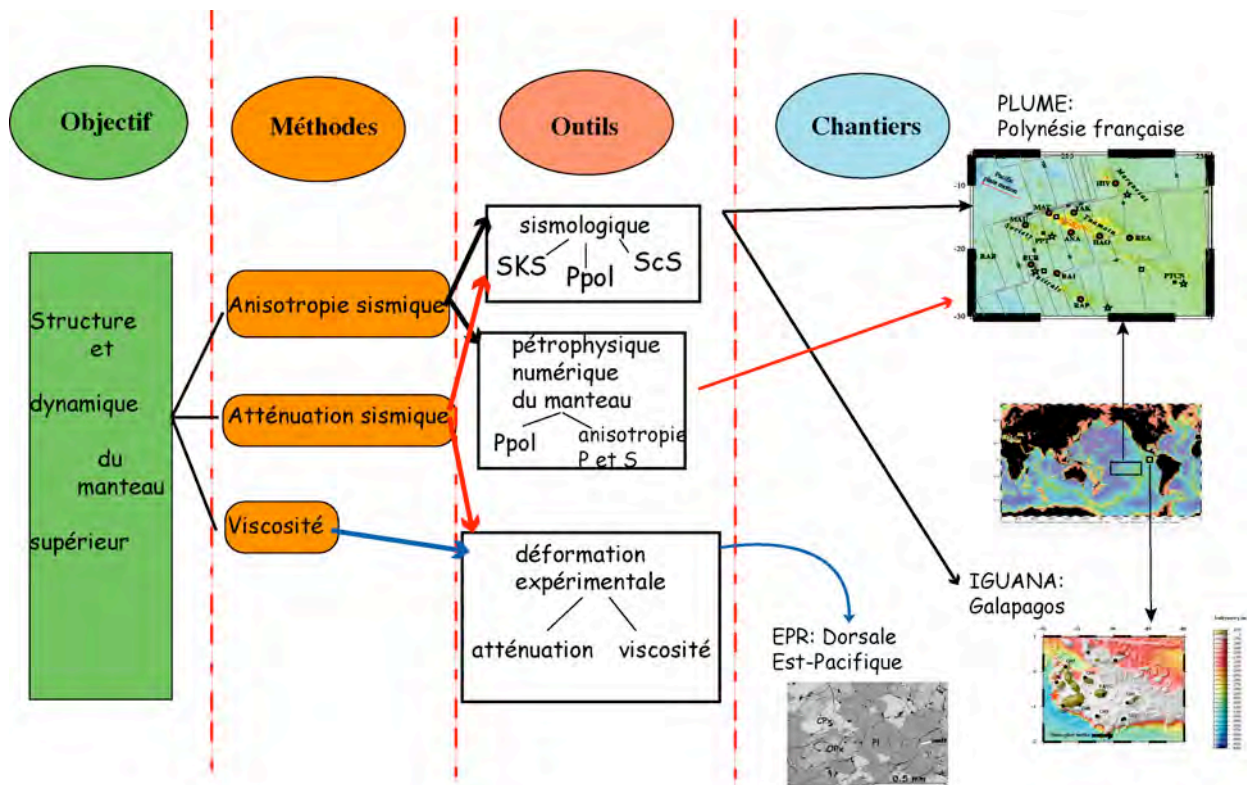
Objectif

Méthodes

Outils

Chantiers

PLUME:
Polynésie française

Structure et dynamique du manteau supérieur

Anisotropie sismique

Atténuation sismique

Viscosité

sismologique
SKS
Ppol
ScS

pétrophysique numérique du manteau
Ppol
anisotropie P et S

déformation expérimentale
atténuation
viscosité

IGUANA:
Galapagos

EPR: Dorsale Est-Pacifique

0.5 mm